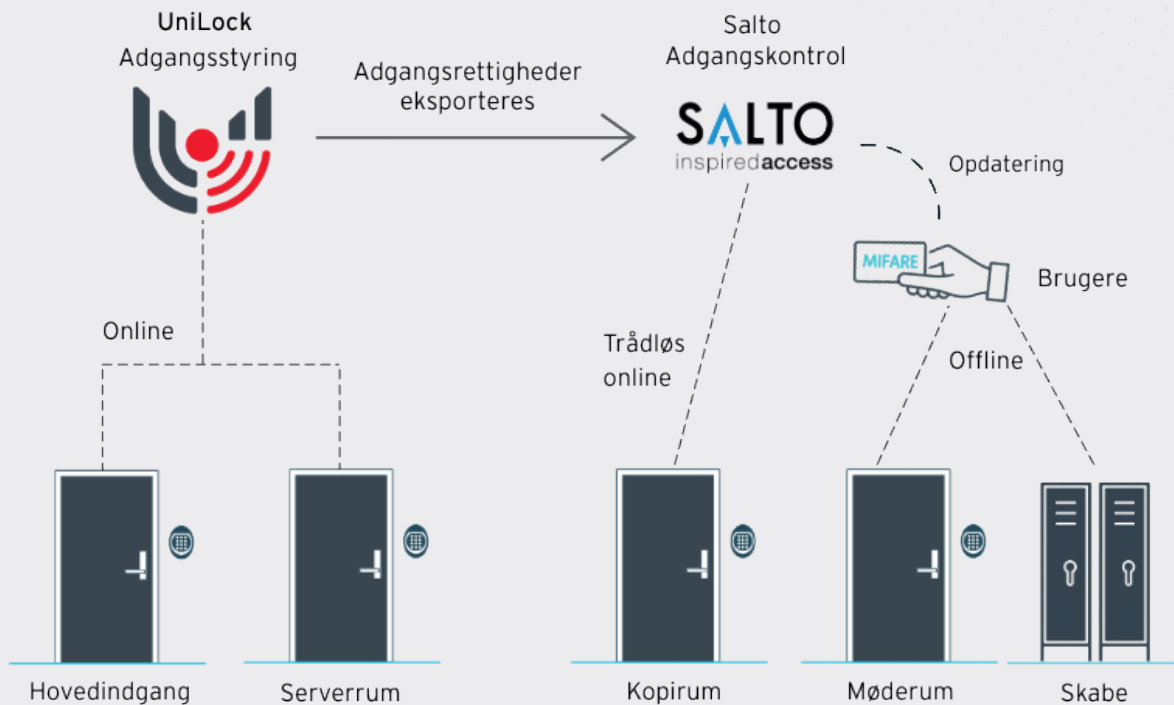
UniLock
Adgangsstyring

Adgangsrettigheder eksporteres

Salto
Adgangskontrol

SALTO
inspiredaccess

Opdatering

MIFARE

Brugere

Online

Trådløs online

Offline

Hovedindgang

Serverrum

Kopirum

Møderum

Skabe